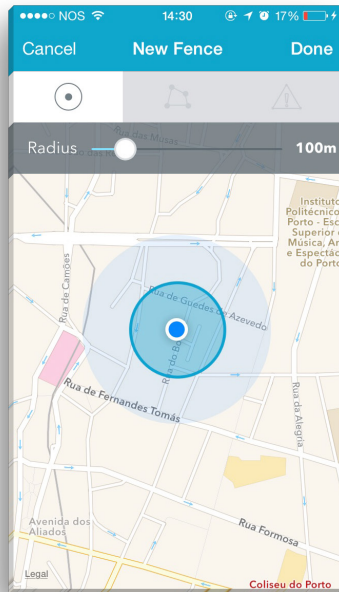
●●●●○ NOS 14:30 17%

Cancel New Fence Done

Radius 100m

Rua das Mutas

Instituto Politécnico Porto - Esc Superior Música, Ar e Espectác do Porto

Rua de Camões

Rua de Guedes de Azevedo

Rua do Bo

Rua de Fernandes Tomás

Rua da Alegria

Avenida dos Aliados

Rua Formosa

Legal

Coliseu do Porto